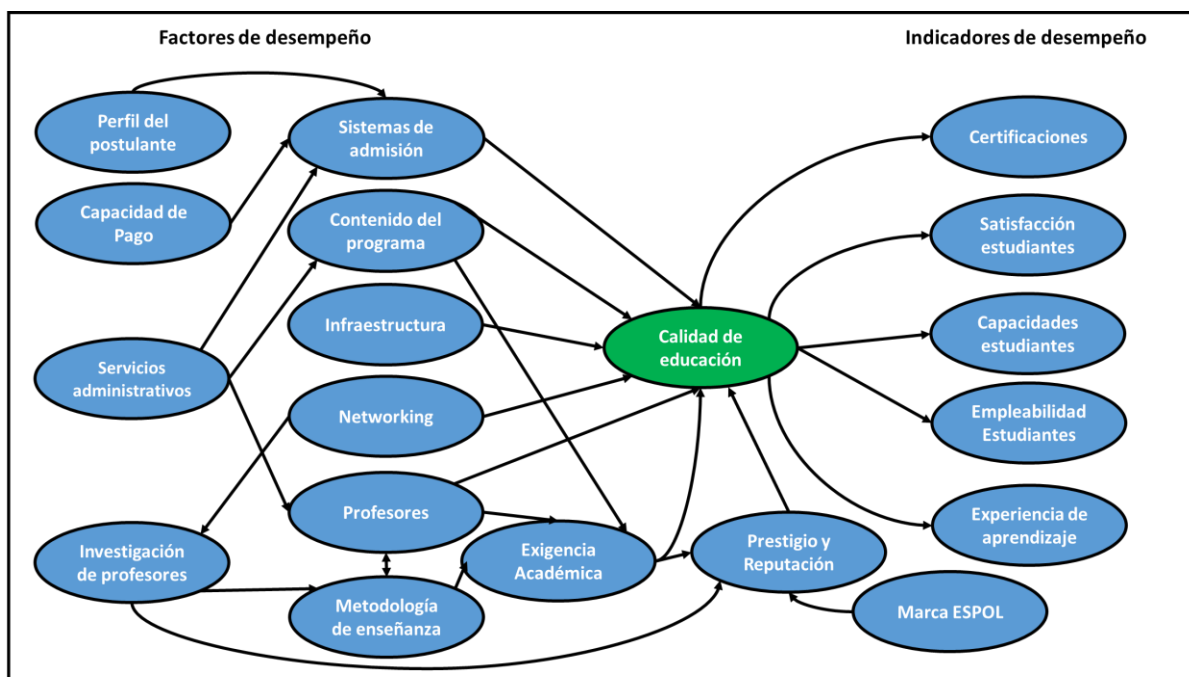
Factores de desempeño

Indicadores de desempeño

Perfil del postulante

Sistemas de admisión

Capacidad de Pago

Contenido del programa

Infraestructura

Servicios administrativos

Networking

Profesores

Investigación de profesores

Metodología de enseñanza

Exigencia Académica

Calidad de educación

Prestigio y Reputación

Marca ESPOL

Certificaciones

Satisfacción estudiantes

Capacidades estudiantes

Empleabilidad Estudiantes

Experiencia de aprendizaje